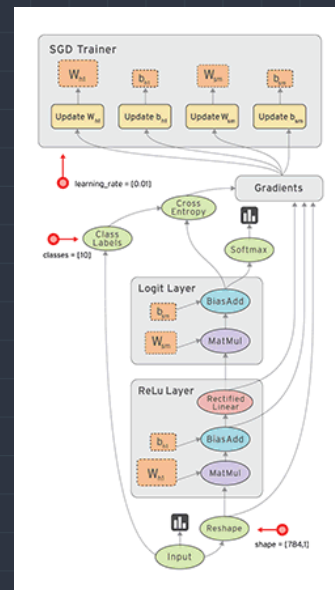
SGD Trainer

$W_{hl}$

$b_{hl}$

$W_{sm}$

$b_{sm}$

Update $W_{hl}$

Update $b_{hl}$

Update $W_{sm}$

Update $b_{sm}$

learning_rate = [0.01]

Gradients

Class Labels

Cross Entropy

classes = [10]

Softmax

Logit Layer

$b_{sm}$

BiasAdd

$W_{sm}$

MatMul

ReLu Layer

Rectified Linear

$b_{hl}$

BiasAdd

$W_{hl}$

MatMul

Reshape

shape = [784,1]

Input